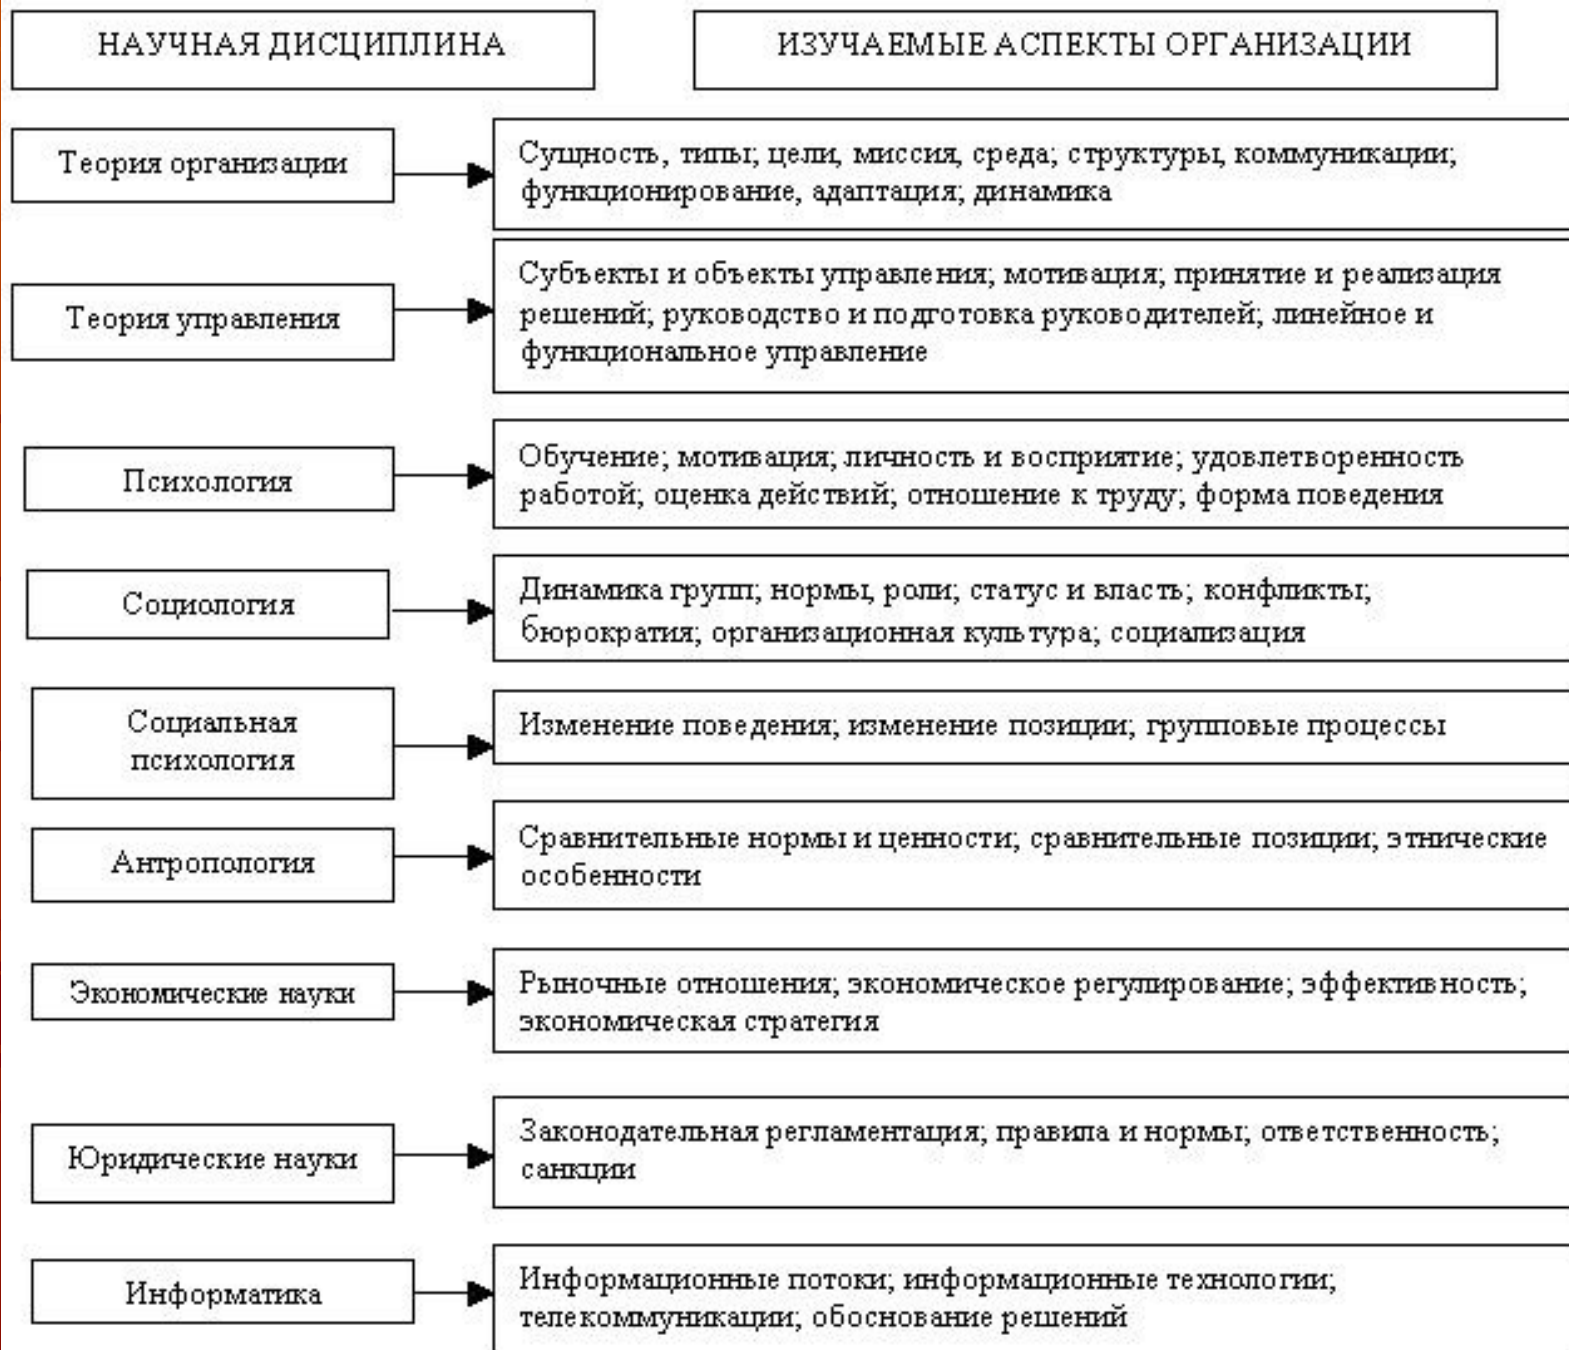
НАУЧНАЯ ДИСЦИПЛИНА

ИЗУЧАЕМЫЕ АСПЕКТЫ ОРГАНИЗАЦИИ

Теория организации

Сущность, типы; цели, миссия, среда; структуры, коммуникации; функционирование, адаптация; динамика

Теория управления

Субъекты и объекты управления; мотивация; принятие и реализация решений; руководство и подготовка руководителей; линейное и функциональное управление

Психология

Обучение; мотивация; личность и восприятие; удовлетворенность работой; оценка действий; отношение к труду; форма поведения

Социология

Динамика групп; нормы, роли; статус и власть; конфликты; бюрократия; организационная культура; социализация

Социальная психология

Изменение поведения; изменение позиции; групповые процессы

Антропология

Сравнительные нормы и ценности; сравнительные позиции; этнические особенности

Экономические науки

Рыночные отношения; экономическое регулирование; эффективность; экономическая стратегия

Юридические науки

Законодательная регламентация; правила и нормы; ответственность; санкции

Информатика

Информационные потоки; информационные технологии; телекоммуникации; обоснование решений